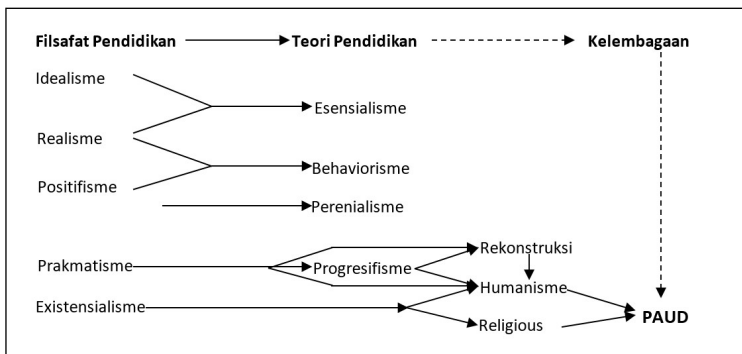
Filsafat Pendidikan Teori Pendidikan Kelembagaan

Idealisme

Esensialisme

Realisme

Behaviorisme

Positifisme

Perenialisme

Rekonstruksi

Prakmatisme Progresifisme

Humanisme

Existensialisme

PAUD

Religious